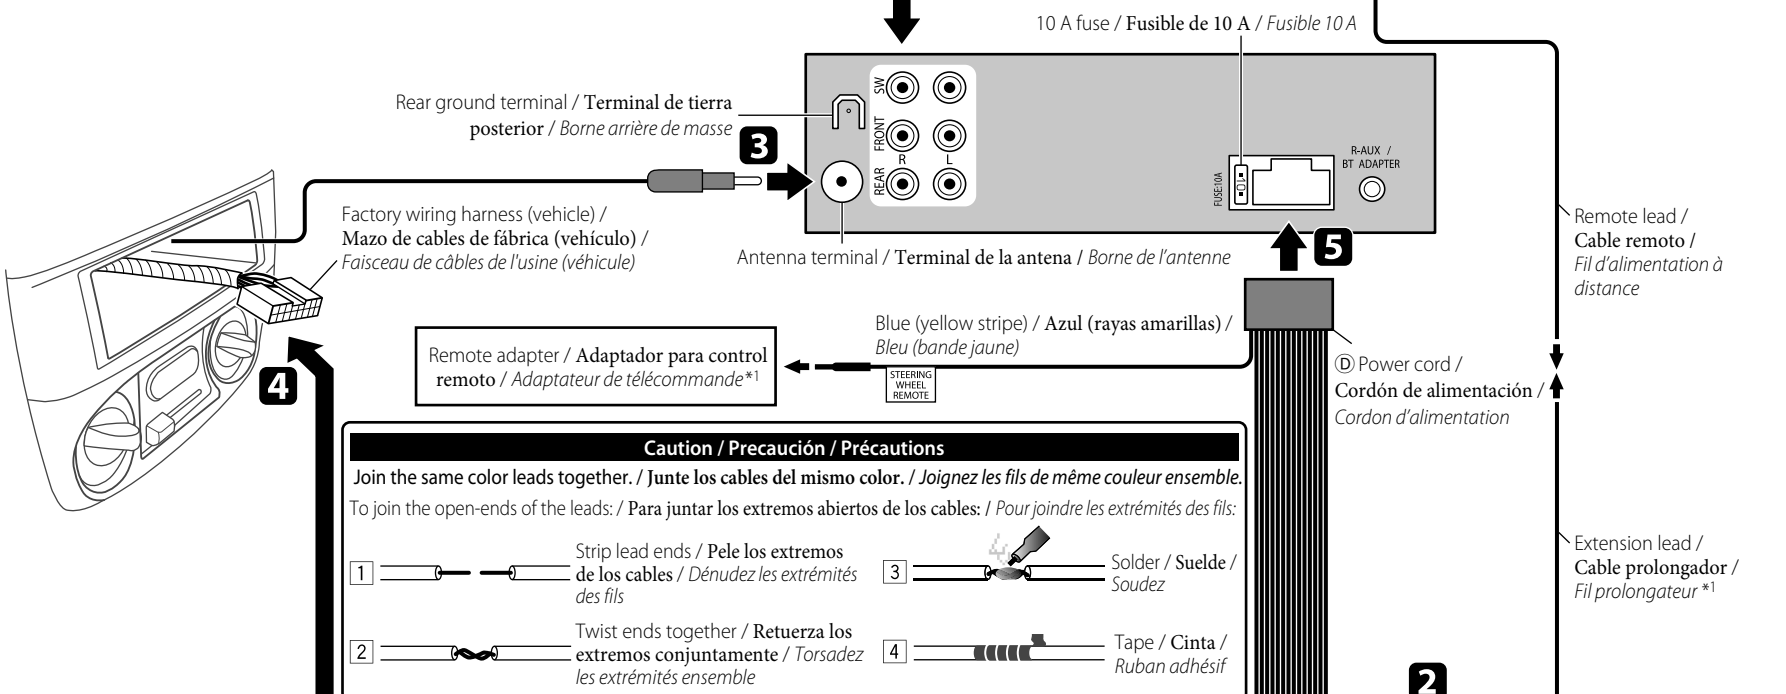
10 A fuse / Fusible de 10 A / Fusible 10 A

Rear ground terminal / Terminal de tierra posterior / Borne arrière de masse

SW
FRONT
REAR
R
L

3

FUSE:10A

R-AUX / BT ADAPTER

Factory wiring harness (vehicle) / Mazo de cables de fábrica (vehículo) / Faisceau de câbles de l'usine (véhicule)

Antenna terminal / Terminal de la antena / Borne de l'antenne

5

Remote lead / Cable remoto / Fil d'alimentation à distance

Blue (yellow stripe) / Azul (rayas amarillas) / Bleu (bande jaune)

Remote adapter / Adaptador para control remoto / Adaptateur de télécommande*1

STEERING WHEEL REMOTE

Ⓓ Power cord / Cordón de alimentación / Cordon d'alimentation

4

Caution / Precaución / Précautions

Join the same color leads together. / Junte los cables del mismo color. / Joignez les fils de même couleur ensemble.

To join the open-ends of the leads: / Para juntar los extremos abiertos de los cables: / Pour joindre les extrémités des fils:

1 Strip lead ends / Pele los extremos de los cables / Dénudez les extrémités des fils

3 Solder / Suelde / Soudez

2 Twist ends together / Retuerza los extremos conjuntamente / Torsadez les extrémités ensemble

4 Tape / Cinta / Ruban adhésif

Extension lead / Cable prolongador / Fil prolongateur *1

2